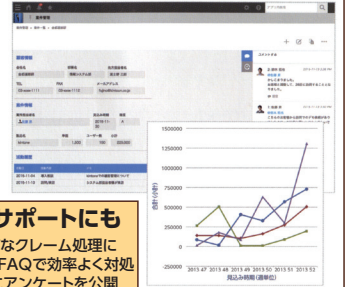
案件管理

コメントする

1500000
1250000
1000000
750000
500000
250000
0
-250000

2013.47 2013.49 2013.51 2015.50 2015.51 2015.52 2015.53

見込み時期(週単位)

サポートにも

なクレーム処理に

FAQで効率よく対処

アンケートを公開